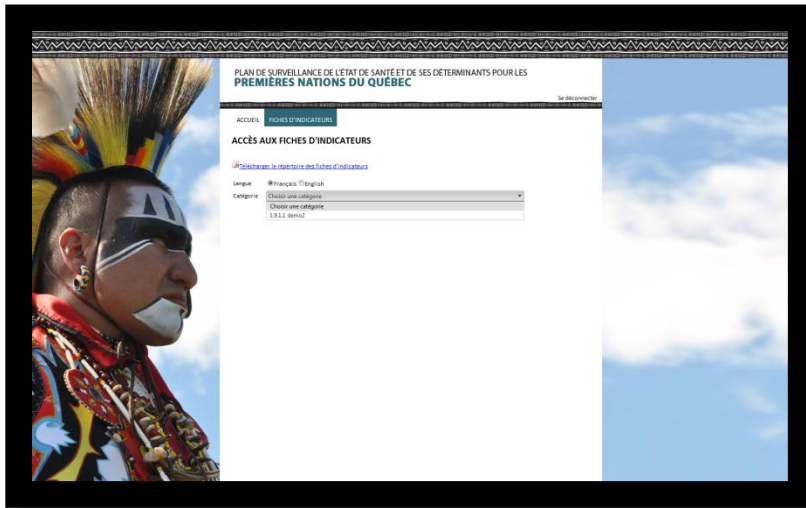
PLAN DE SURVEILLANCE DE L'ÉTAT DE SANTÉ ET DE SES DÉTERMINANTS POUR LES
PREMIÈRES NATIONS DU QUÉBEC

Se déconnecter

ACCUEIL
FICHES D'INDICATEURS

ACCÈS AUX FICHES D'INDICATEURS

Télécharger le répertoire des fiches d'indicateurs

Langue
Français
English

Catégorie
Choisir une catégorie
Choisir une catégorie
1.0.1.1 demo2